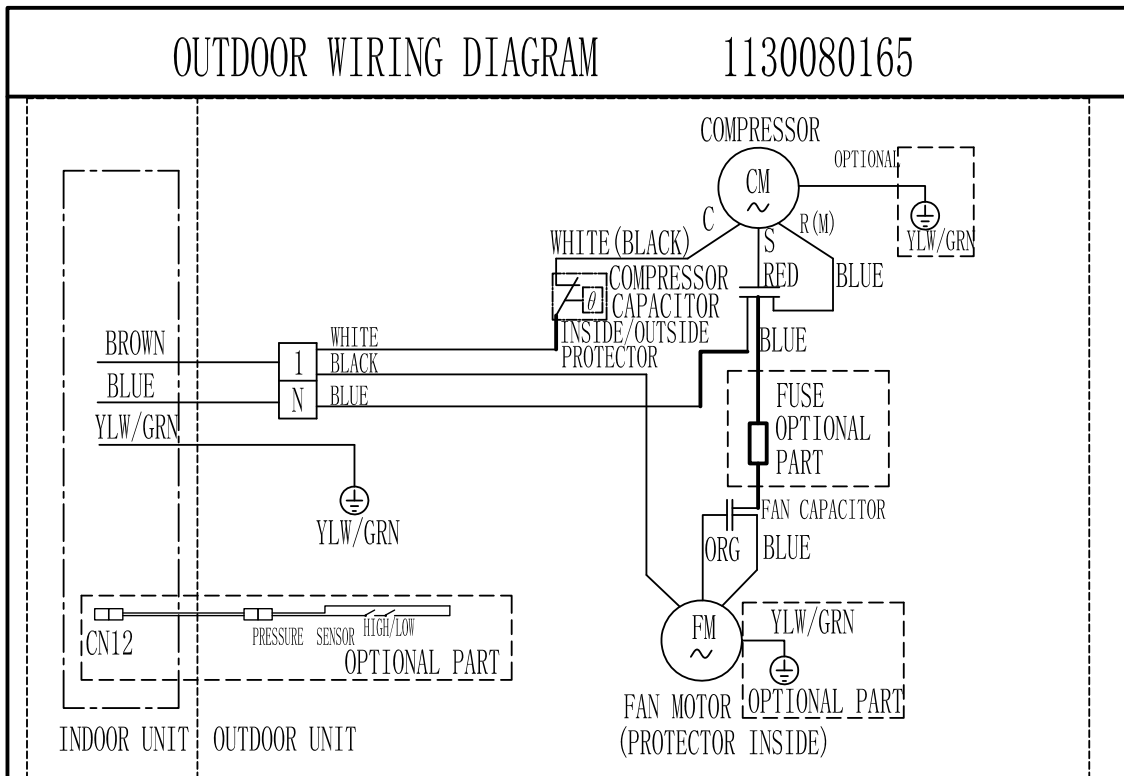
OUTDOOR WIRING DIAGRAM 1130080165

COMPRESSOR
CM
~
C
S
R(M)
OPTIONAL
YLW/GRN
WHITE(BLACK)
$\theta$
COMPRESSOR CAPACITOR
INSIDE/OUTSIDE PROTECTOR
RED
BLUE
BLUE
BROWN
BLUE
YLW/GRN
WHITE
BLACK
BLUE
1
N
FUSE OPTIONAL PART
YLW/GRN
FAN CAPACITOR
ORG
BLUE
CN12
PRESSURE SENSOR HIGH/LOW
OPTIONAL PART
FM
~
YLW/GRN
OPTIONAL PART
FAN MOTOR
(PROTECTOR INSIDE)
INDOOR UNIT
OUTDOOR UNIT